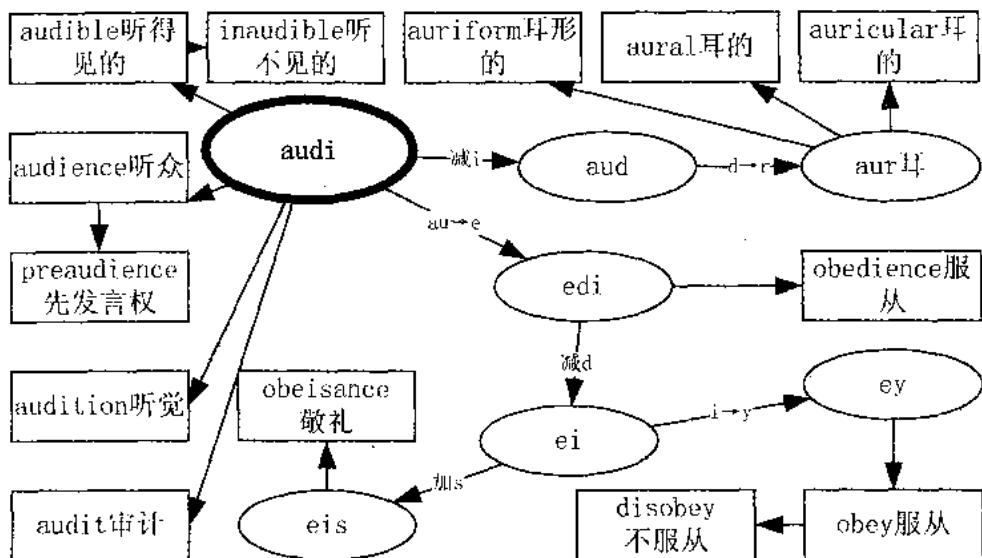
audible听得见的

inaudible听不见的

auriform耳形的

aural耳的

auricular耳的

audi

audience听众

preaudience先发言权

audition听觉

audit审计

减i

aud

d→r

aur耳

au→e

edi

obedience服从

减d

ei

i→y

ey

obeisance敬礼

加s

eis

obey服从

disobey不服从